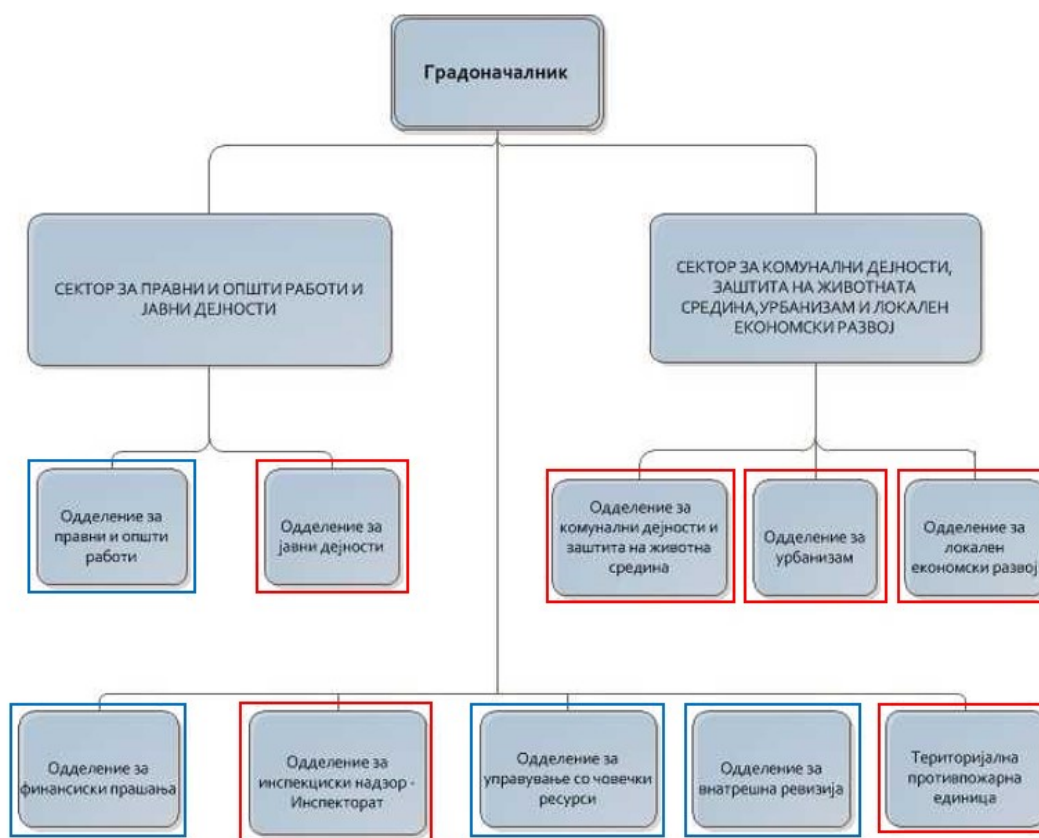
Градоначалник

СЕКТОР ЗА ПРАВНИ И ОПШТИ РАБОТИ И ЈАВНИ ДЕЈНОСТИ

СЕКТОР ЗА КОМУНАЛНИ ДЕЈНОСТИ, ЗАШТИТА НА ЖИВОТНАТА СРЕДИНА,УРБАНИЗАМ И ЛОКАЛЕН ЕКОНОМСКИ РАЗВОЈ

Одделение за правни и општи работи

Одделение за јавни дејности

Одделение за комунални дејности и заштита на животна средина

Одделение за урбанизам

Одделение за локален економски развој

Одделение за финансиски прашања

Одделение за инспекциски надзор - Инспекторат

Одделение за управување со човечки ресурси

Одделение за внатрешна ревизија

Територијална противпожарна единица